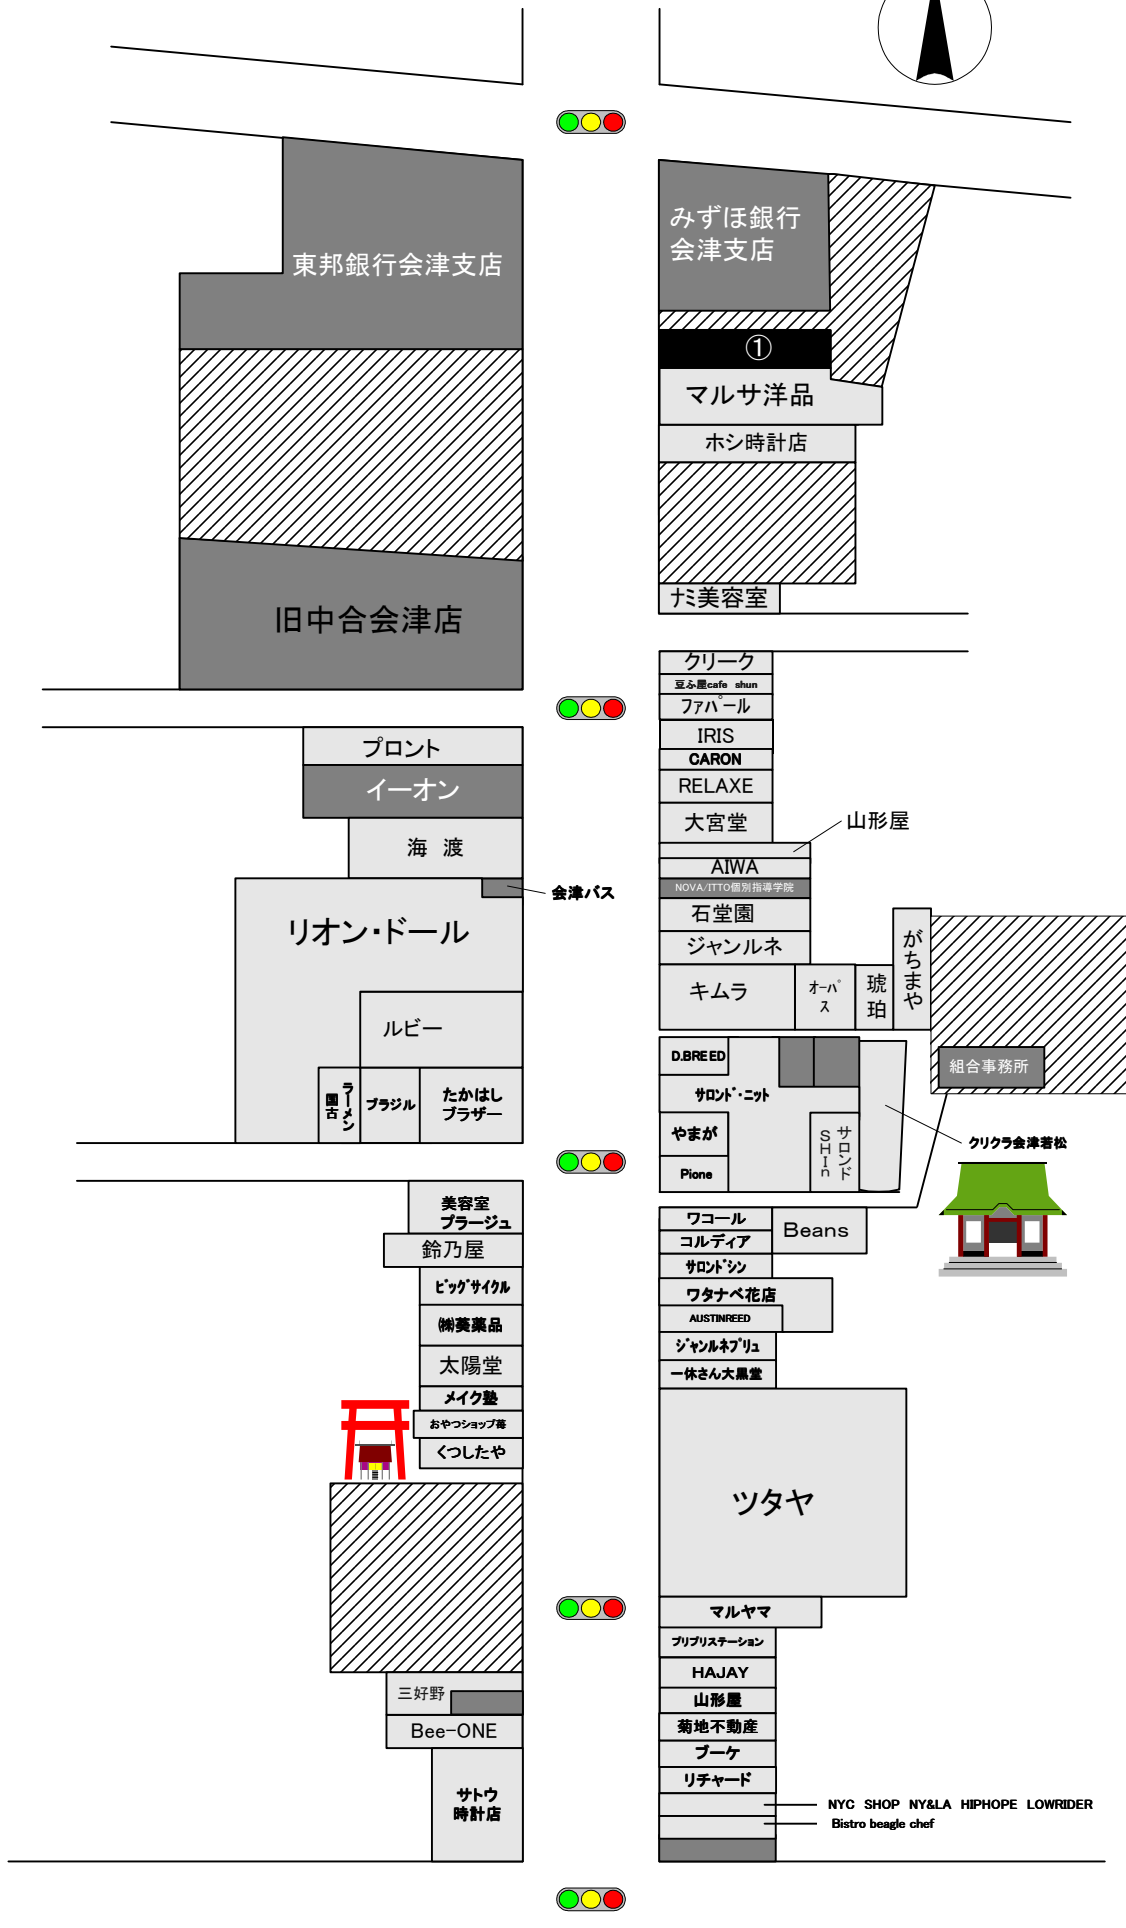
東邦銀行会津支店

旧中合会津店

みずほ銀行
会津支店

①

マルサ洋品

ホシ時計店

ナミ美容室

クリーク
豆ふ屋cafe shun
ファパール
IRIS
CARON
RELAXE
大宮堂
山形屋
AIWA
NOVA/ITTO個別指導学院
石堂園
ジャンルネ
キムラ
オーパス
琥珀
がちまや
組合事務所

プロント
イーオン
海 渡
会津バス
リオン・ドール
ルビー
ラーメン国古
ブラジル
たかはしプラザー

D.BREED
サロント゛・ニット
やまが
Pione
サロンド SHIn
クリクラ会津若松

美容室 ブラージュ
鈴乃屋
ビッグサイクル
㈱美薬品
太陽堂
メイク塾
おやつショップ苺
くつしたや

ワコール
Beans
コルディア
サロント゛シン
ワタナベ花店
AUSTINREED
ジャンルネプリュ
一休さん大黒堂
ツタヤ
マルヤマ
プリプリステーション
HAJAY
山形屋
菊地不動産
ブーケ
リチャード
NYC SHOP NY&LA HIPHOPE LOWRIDER
Bistro beagle chef

三好野
Bee-ONE
サトウ時計店